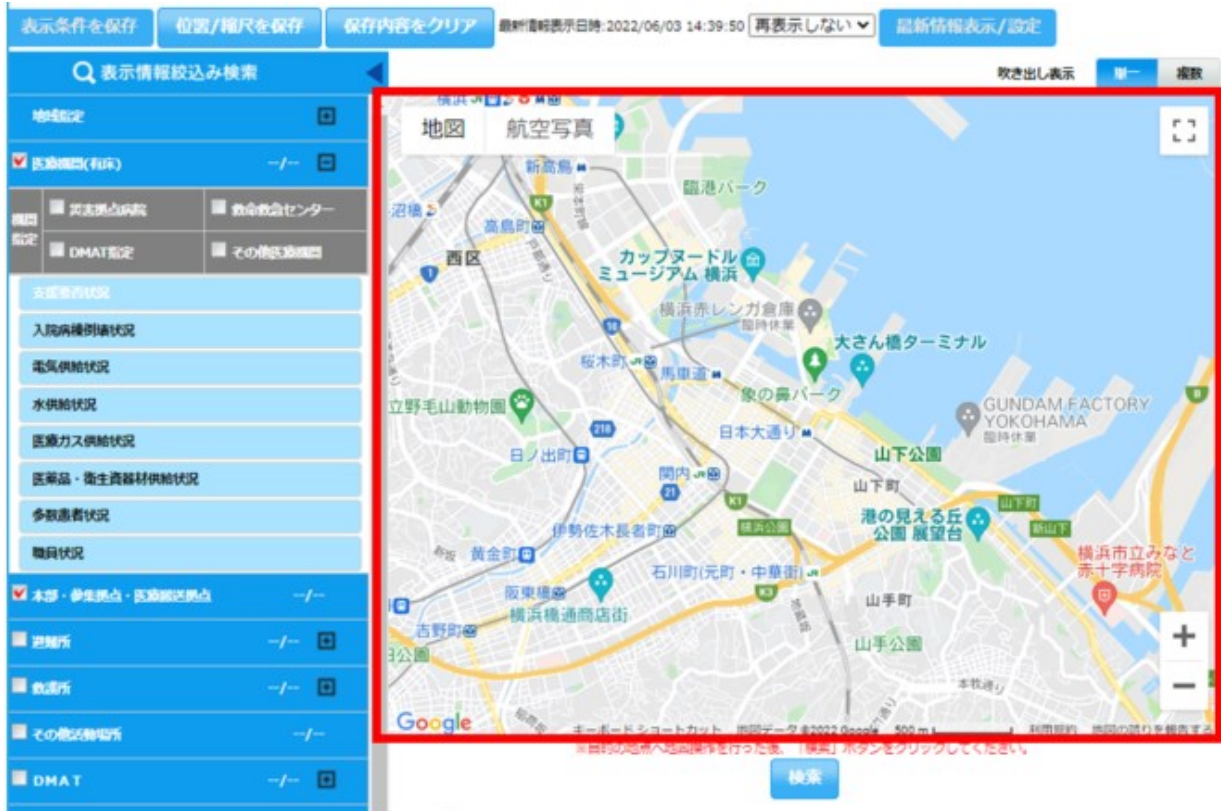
表示条件を保存 位置/縮尺を保存 保存内容をクリア 最新情報表示日時:2022/06/03 14:39:50 再表示しない 最新情報表示/設定

表示情報絞込み検索

吹き出し表示 単一 複数

地域指定

医療機関(有床) --/--

機関指定 災害拠点病院 救命救急センター DMAT指定 その他医療機関

支援要否状況
入院病棟倒壊状況
電気供給状況
水供給状況
医療ガス供給状況
医薬品・衛生資器材供給状況
多数患者状況
職員状況

本部・参集拠点・医療搬送拠点 --/--
避難所 --/--
救護所 --/--
その他活動場所 --/--
DMAT --/--

地図 航空写真

新高島 臨港パーク 高島町 西区 カップヌードルミュージアム 横浜 横浜赤レンガ倉庫 臨時休業 大さん橋ターミナル 桜木町 馬車道 象の鼻パーク 立野毛山動物園 GUNDAM FACTORY YOKOHAMA 臨時休業 日本大通り 山下公園 日ノ出町 関内 山下町 伊勢佐木長者町 港の見える丘公園 展望台 黄金町 石川町(元町・中華街) 横浜市立みなと赤十字病院 阪東橋 横浜橋通商店街 山手町 吉野町 山手公園

Google キーボードショートカット 地図データ ©2022 Google 500 m 利用規約 地図の誤りを報告する

※目的の地点へ地図操作を行った後、「検索」ボタンをクリックしてください。

検索